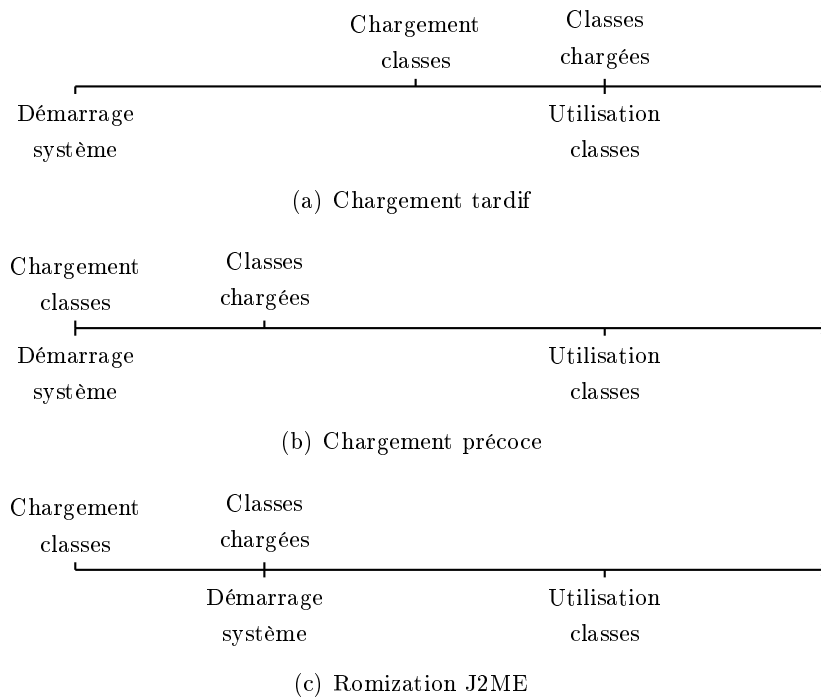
Chargement classes

Classes chargées

Démarrage système

Utilisation classes

(a) Chargement tardif

Chargement classes

Classes chargées

Démarrage système

Utilisation classes

(b) Chargement précoce

Chargement classes

Classes chargées

Démarrage système

Utilisation classes

(c) Romization J2ME